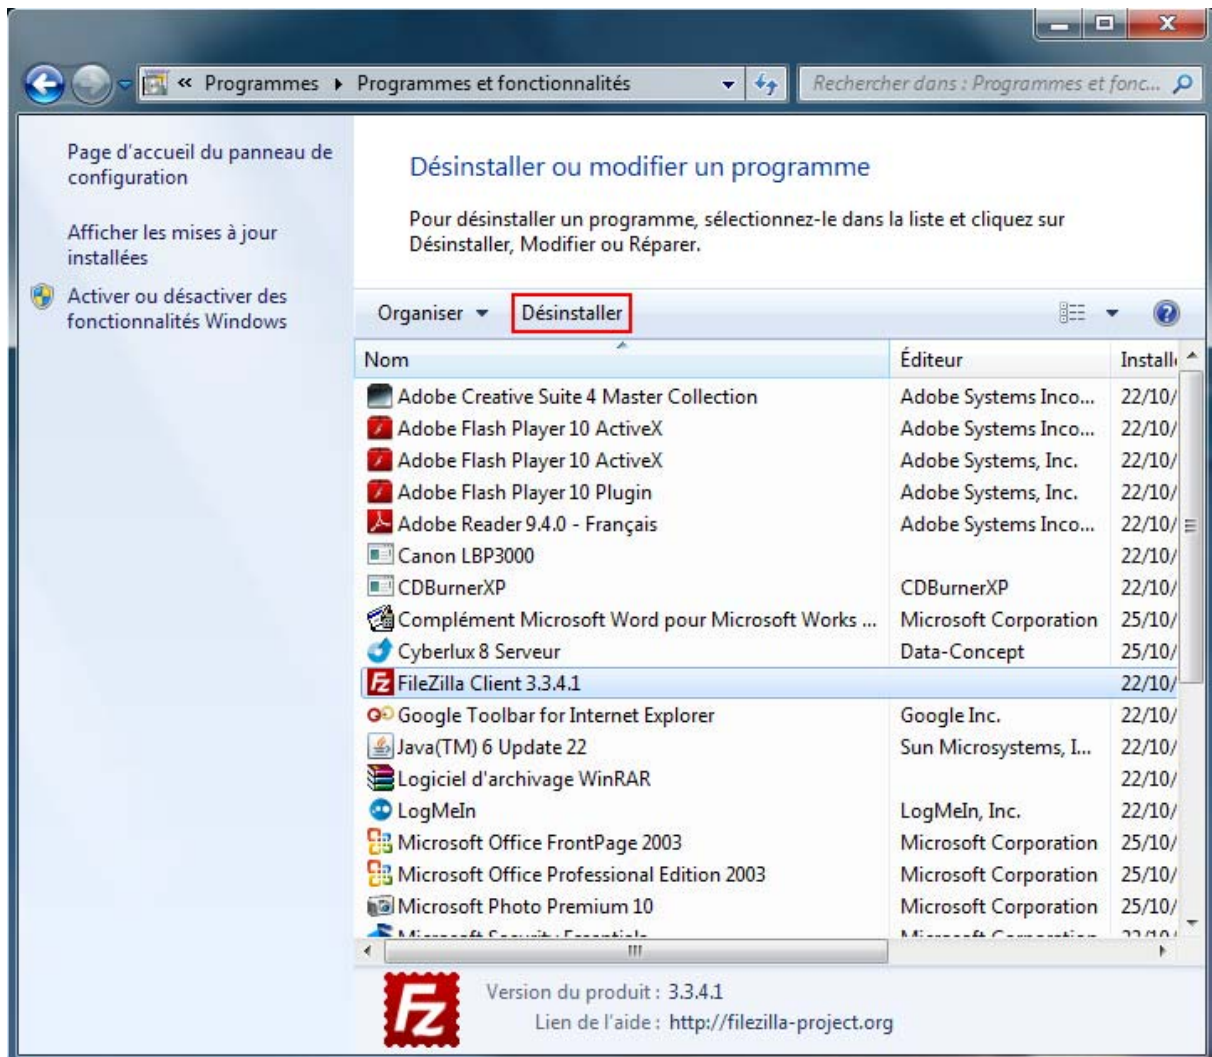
« Programmes ▸ Programmes et fonctionnalités

Rechercher dans : Programmes et fonc...

Page d'accueil du panneau de configuration

Afficher les mises à jour installées

Activer ou désactiver des fonctionnalités Windows

Désinstaller ou modifier un programme

Pour désinstaller un programme, sélectionnez-le dans la liste et cliquez sur Désinstaller, Modifier ou Réparer.

Organiser ▾ Désinstaller

| Nom | Éditeur | Install |
|---|---|---|
| Adobe Creative Suite 4 Master Collection | Adobe Systems Inco... | 22/10/ |
| Adobe Flash Player 10 ActiveX | Adobe Systems Inco... | 22/10/ |
| Adobe Flash Player 10 ActiveX | Adobe Systems, Inc. | 22/10/ |
| Adobe Flash Player 10 Plugin | Adobe Systems, Inc. | 22/10/ |
| Adobe Reader 9.4.0 - Français | Adobe Systems Inco... | 22/10/ |
| Canon LBP3000 | | 22/10/ |
| CDBurnerXP | CDBurnerXP | 22/10/ |
| Complément Microsoft Word pour Microsoft Works ... | Microsoft Corporation | 25/10/ |
| Cyberlux 8 Serveur | Data-Concept | 25/10/ |
| FileZilla Client 3.3.4.1 | | 22/10/ |
| Google Toolbar for Internet Explorer | Google Inc. | 22/10/ |
| Java(TM) 6 Update 22 | Sun Microsystems, I... | 22/10/ |
| Logiciel d'archivage WinRAR | | 22/10/ |
| LogMeIn | LogMeIn, Inc. | 22/10/ |
| Microsoft Office FrontPage 2003 | Microsoft Corporation | 25/10/ |
| Microsoft Office Professional Edition 2003 | Microsoft Corporation | 25/10/ |
| Microsoft Photo Premium 10 | Microsoft Corporation | 25/10/ |
| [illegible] | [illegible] | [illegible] |

Version du produit : 3.3.4.1
Lien de l'aide : http://filezilla-project.org